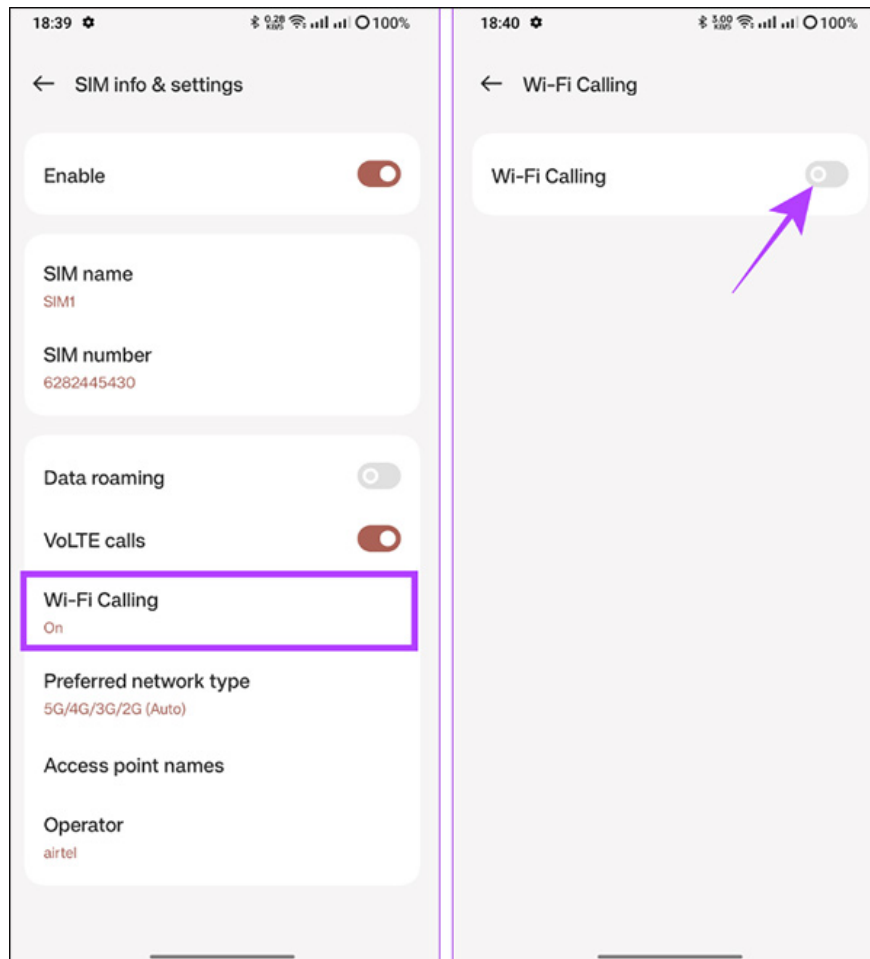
18:39 ✲ 0.28 KB/S 100%

← SIM info & settings

Enable

SIM name
SIM1

SIM number
6282445430

Data roaming

VoLTE calls

Wi-Fi Calling
On

Preferred network type
5G/4G/3G/2G (Auto)

Access point names

Operator
airtel

18:40 ✲ 5.00 KB/S 100%

← Wi-Fi Calling

Wi-Fi Calling